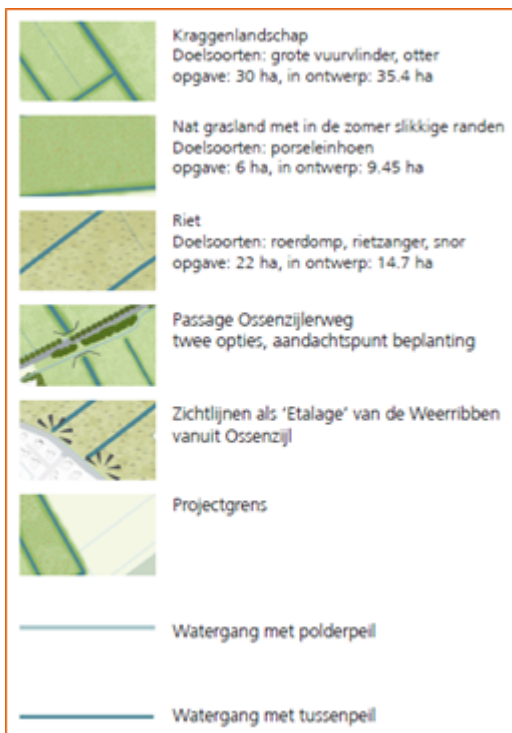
Kraggenlandschap
Doelsoorten: grote vuurvlinder, otter
opgave: 30 ha, in ontwerp: 35.4 ha

Nat grasland met in de zomer slikkige randen
Doelsoorten: porseleinhoen
opgave: 6 ha, in ontwerp: 9.45 ha

Riet
Doelsoorten: roerdomp, rietzanger, snor
opgave: 22 ha, in ontwerp: 14.7 ha

Passage Ossenzijlerweg
twee opties, aandachtspunt beplanting

Zichtlijnen als 'Etalage' van de Weerribben vanuit Ossenzijl

Projectgrens

Watergang met polderpeil

Watergang met tussenpeil